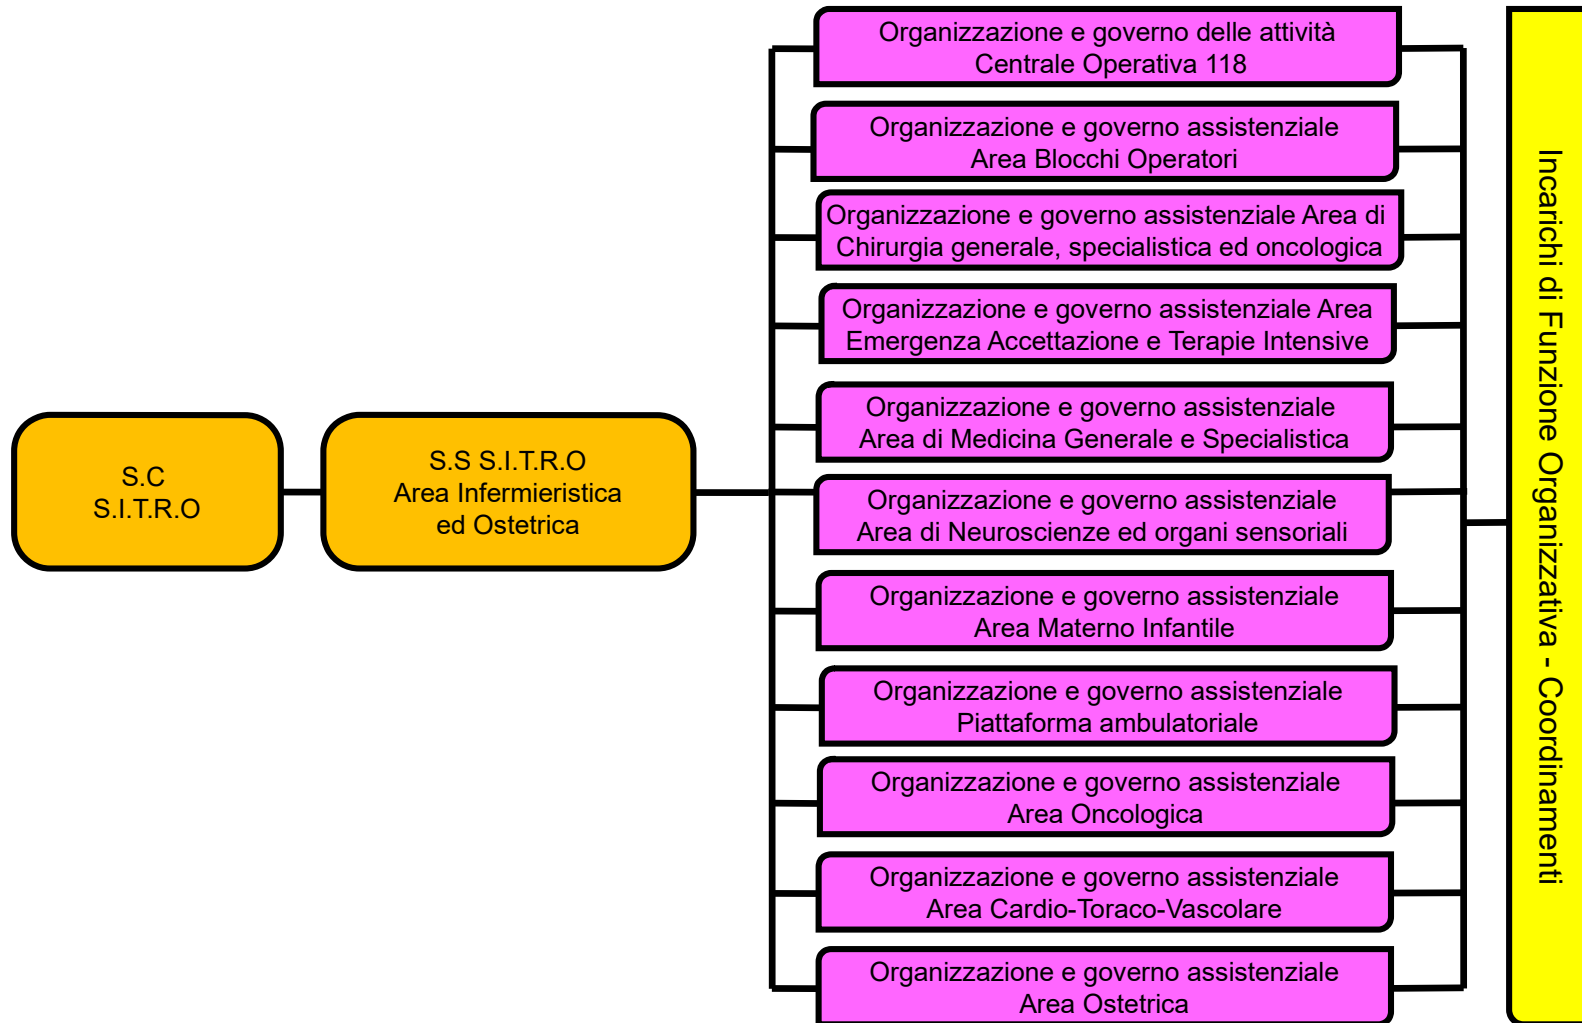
S.C
S.I.T.R.O

S.S S.I.T.R.O
Area Infermieristica
ed Ostetrica

Organizzazione e governo delle attività
Centrale Operativa 118

Organizzazione e governo assistenziale
Area Blocchi Operatori

Organizzazione e governo assistenziale Area di
Chirurgia generale, specialistica ed oncologica

Organizzazione e governo assistenziale Area
Emergenza Accettazione e Terapie Intensive

Organizzazione e governo assistenziale
Area di Medicina Generale e Specialistica

Organizzazione e governo assistenziale
Area di Neuroscienze ed organi sensoriali

Organizzazione e governo assistenziale
Area Materno Infantile

Organizzazione e governo assistenziale
Piattaforma ambulatoriale

Organizzazione e governo assistenziale
Area Oncologica

Organizzazione e governo assistenziale
Area Cardio-Toraco-Vascolare

Organizzazione e governo assistenziale
Area Ostetrica

Incarichi di Funzione Organizzativa - Coordinamenti